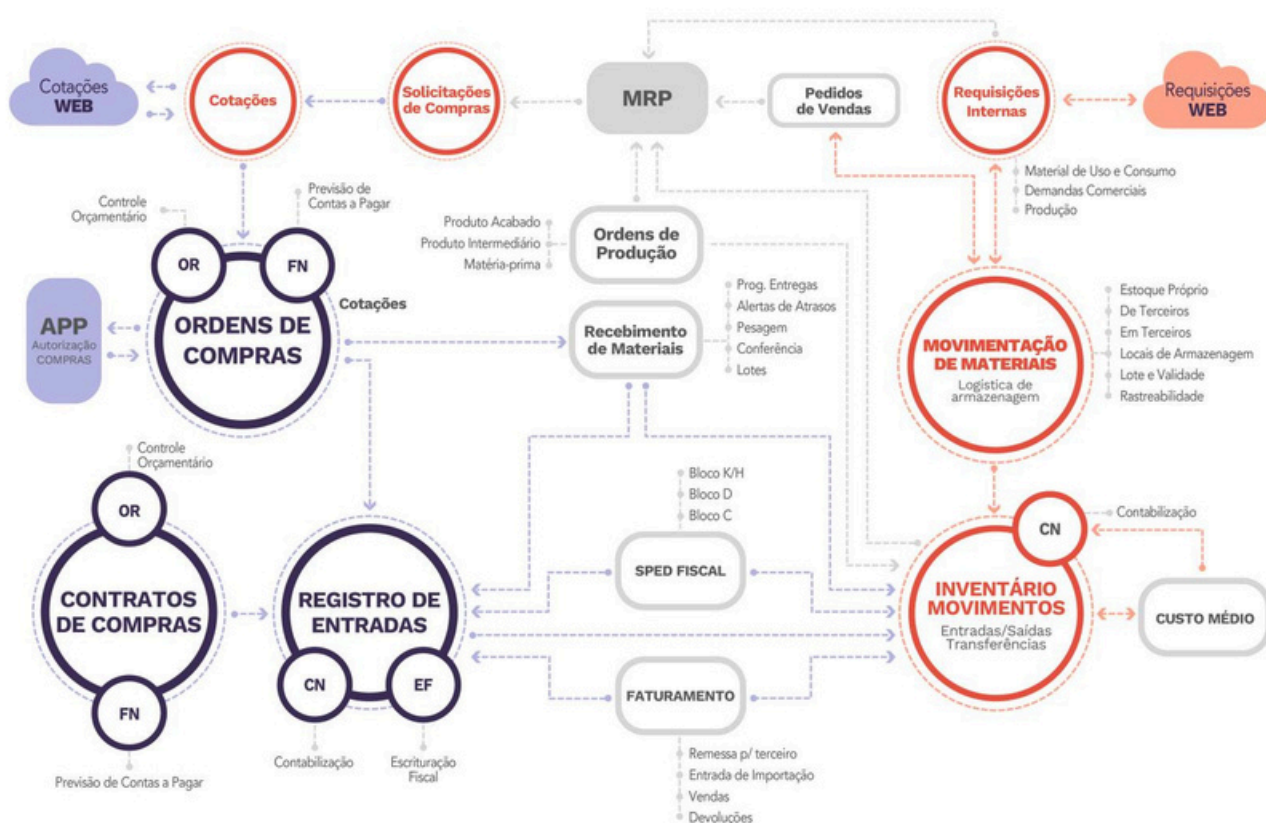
Cotações WEB

Cotações

Solicitações de Compras

MRP

Pedidos de Vendas

Requisições Internas

Requisições WEB

Material de Uso e Consumo
Demandas Comerciais
Produção

Controle Orçamentário

Previsão de Contas a Pagar

OR

FN

ORDENS DE COMPRAS

Cotações

APP
Autorização COMPRAS

Produto Acabado
Produto Intermediário
Matéria-prima

Ordens de Produção

Recebimento de Materiais

Prog. Entregas
Alertas de Atrasos
Pesagem
Conferência
Lotes

MOVIMENTAÇÃO DE MATERIAIS
Logística de armazenagem

Estoque Próprio
De Terceiros
Em Terceiros
Locais de Armazenagem
Lote e Validade
Rastreabilidade

Controle Orçamentário

OR

CONTRATOS DE COMPRAS

FN

Previsão de Contas a Pagar

REGISTRO DE ENTRADAS

CN

EF

Contabilização

Escrituração Fiscal

Bloco K/H
Bloco D
Bloco C

SPED FISCAL

FATURAMENTO

Remessa p/ terceiro
Entrada de Importação
Vendas
Devoluções

CN

Contabilização

INVENTÁRIO MOVIMENTOS
Entradas/Saídas
Transferências

CUSTO MÉDIO